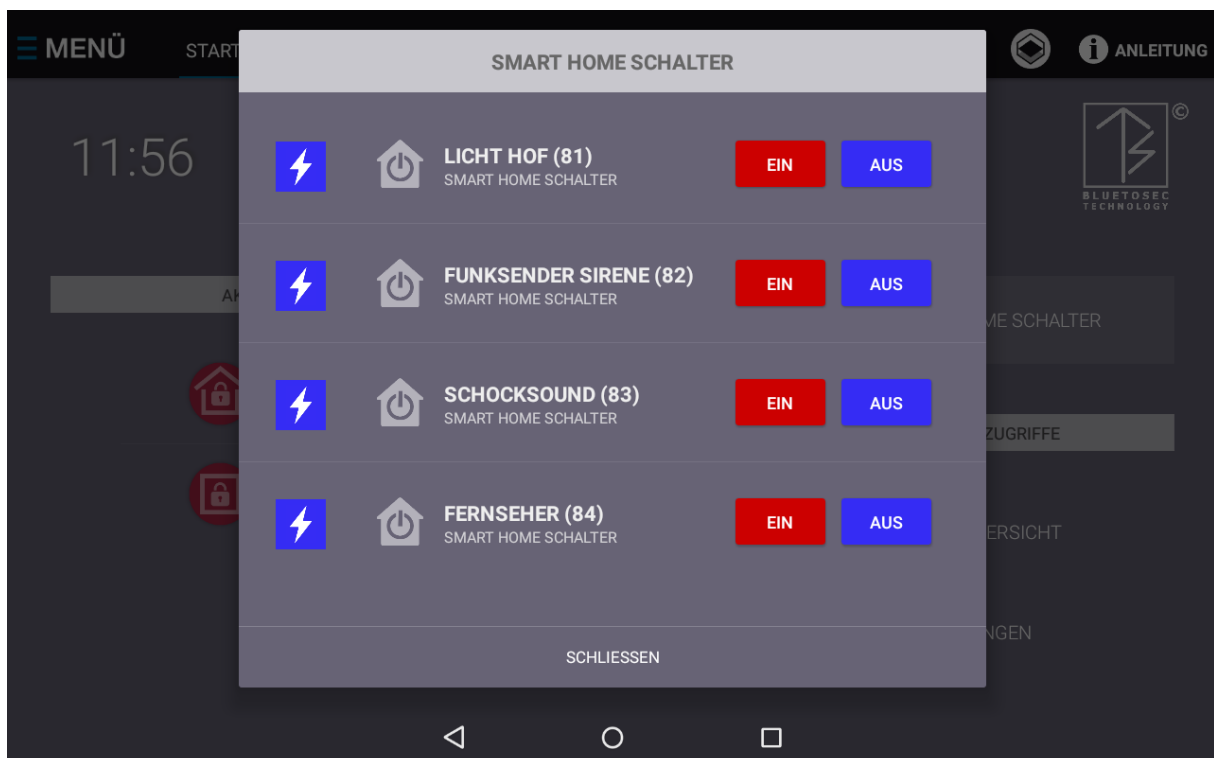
MENÜ START

ANLEITUNG

11:56

©
BLUETOSEC TECHNOLOGY

AK

ME SCHALTER

ZUGRIFFE

ERSICHT

NGEN

SMART HOME SCHALTER

LICHT HOF (81)
SMART HOME SCHALTER
EIN AUS

FUNKSENDER SIRENE (82)
SMART HOME SCHALTER
EIN AUS

SCHOCKSOUND (83)
SMART HOME SCHALTER
EIN AUS

FERNSEHER (84)
SMART HOME SCHALTER
EIN AUS

SCHLIESSEN